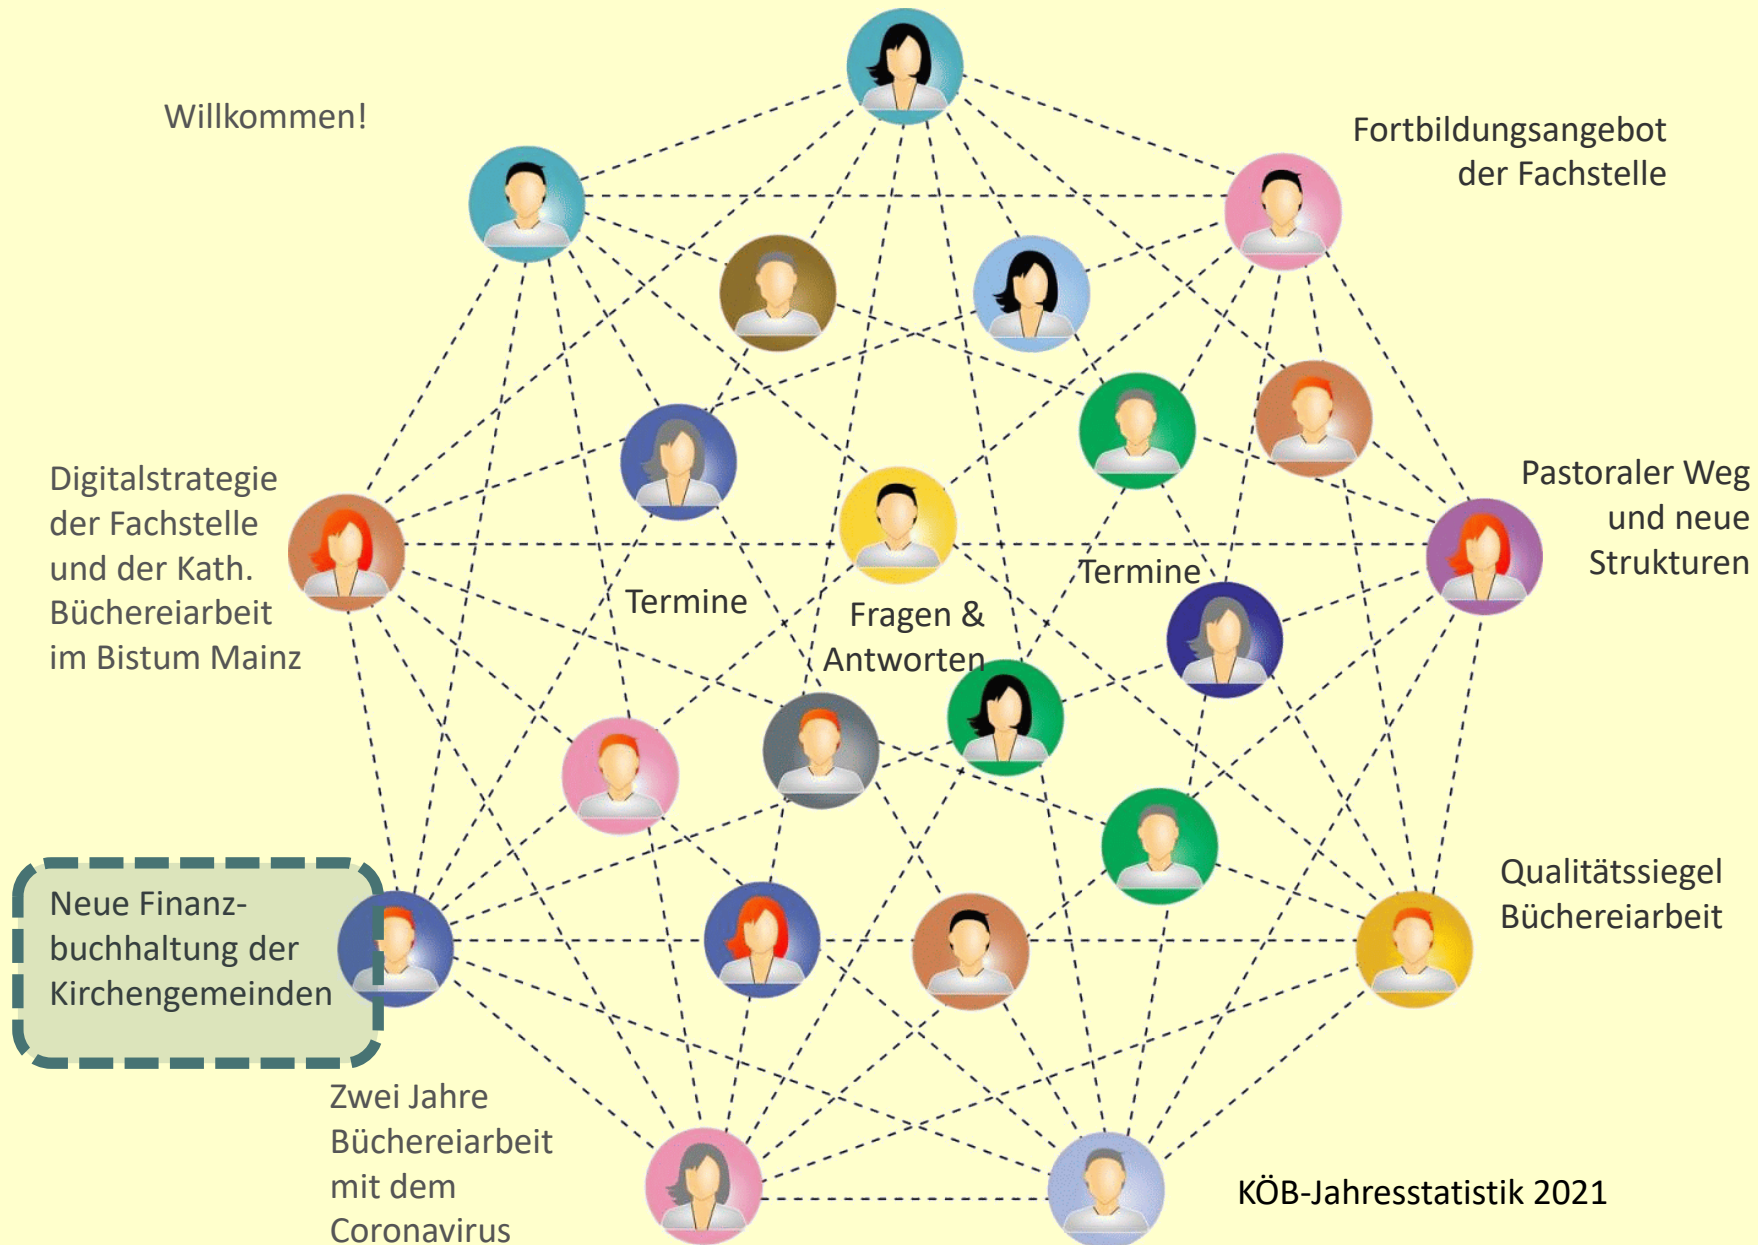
Willkommen!

Fortbildungsangebot der Fachstelle

Digitalstrategie der Fachstelle und der Kath. Büchereiarbeit im Bistum Mainz

Termine

Fragen & Antworten

Termine

Pastoraler Weg und neue Strukturen

Qualitätssiegel Büchereiarbeit

Neue Finanzbuchhaltung der Kirchengemeinden

Zwei Jahre Büchereiarbeit mit dem Coronavirus

KÖB-Jahresstatistik 2021